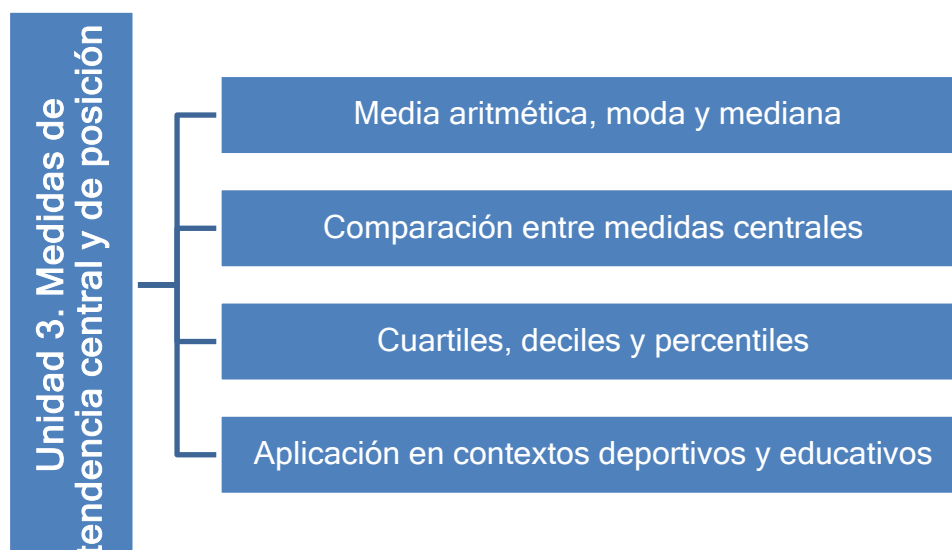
Unidad 3. Medidas de tendencia central y de posición

Media aritmética, moda y mediana

Comparación entre medidas centrales

Cuartiles, deciles y percentiles

Aplicación en contextos deportivos y educativos